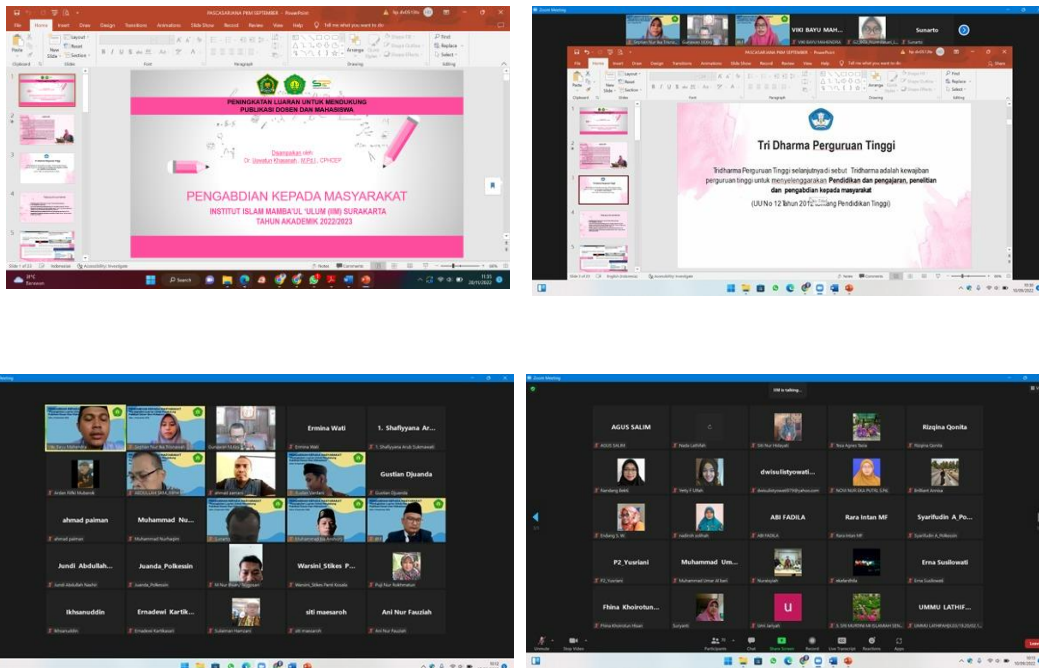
PASCASARJANA PKM SEPTEMBER - PowerPoint

File Home Insert Draw Design Transitions Animations Slide Show Record Review View Help Tell me what you want to do

PENINGKATAN LUARAN UNTUK MENDUKUNG PUBLIKASI DOSEN DAN MAHASISWA

Disampaikan oleh
Dr. Umriyah Khasanah, M.Pd.I., CPHCEP

PENGABDIAN KEPADA MASYARAKAT
INSTITUT ISLAM MAMBA'UL 'ULUM (IIM) SURAKARTA
TAHUN AKADEMIK 2022/2023

Zoom Meeting

VIKI BAYU MAH...

Sunarto

PASCASARJANA PKM SEPTEMBER - PowerPoint

Tri Dharma Perguruan Tinggi

Tridharma Perguruan Tinggi selanjutnya di sebut Tridharma adalah kewajiban perguruan tinggi untuk menyelenggarakan Pendidikan dan pengajaran, penelitian dan pengabdian kepada masyarakat

(UU No 12 Tahun 2012 tentang Pendidikan Tinggi)

Zoom Meeting

Ermina Wati

1. Shafiyyana Ar...

Gustian Djuanda

ahmad paiman

Muhammad Nu...

Jundi Abdullah...

Juanda_Polkessin

Warsini_Stikes P...

Ikhsanuddin

Ernadewi Kartik...

siti masaroh

Ani Nur Fauziah

Zoom Meeting

AGUS SALIM

Rizqina Qonita

dwisulistyowati...

ABI FADILA

Rara Intan MF

Syarifudin A_Po...

P2_Yusriani

Muhammad Um...

Erna Susilowati

Fhina Khoirotun...

UMMU LATHIF...

Unmute Stop Video Participants Chat Share Screen Record Live Transcript Reactions Apps